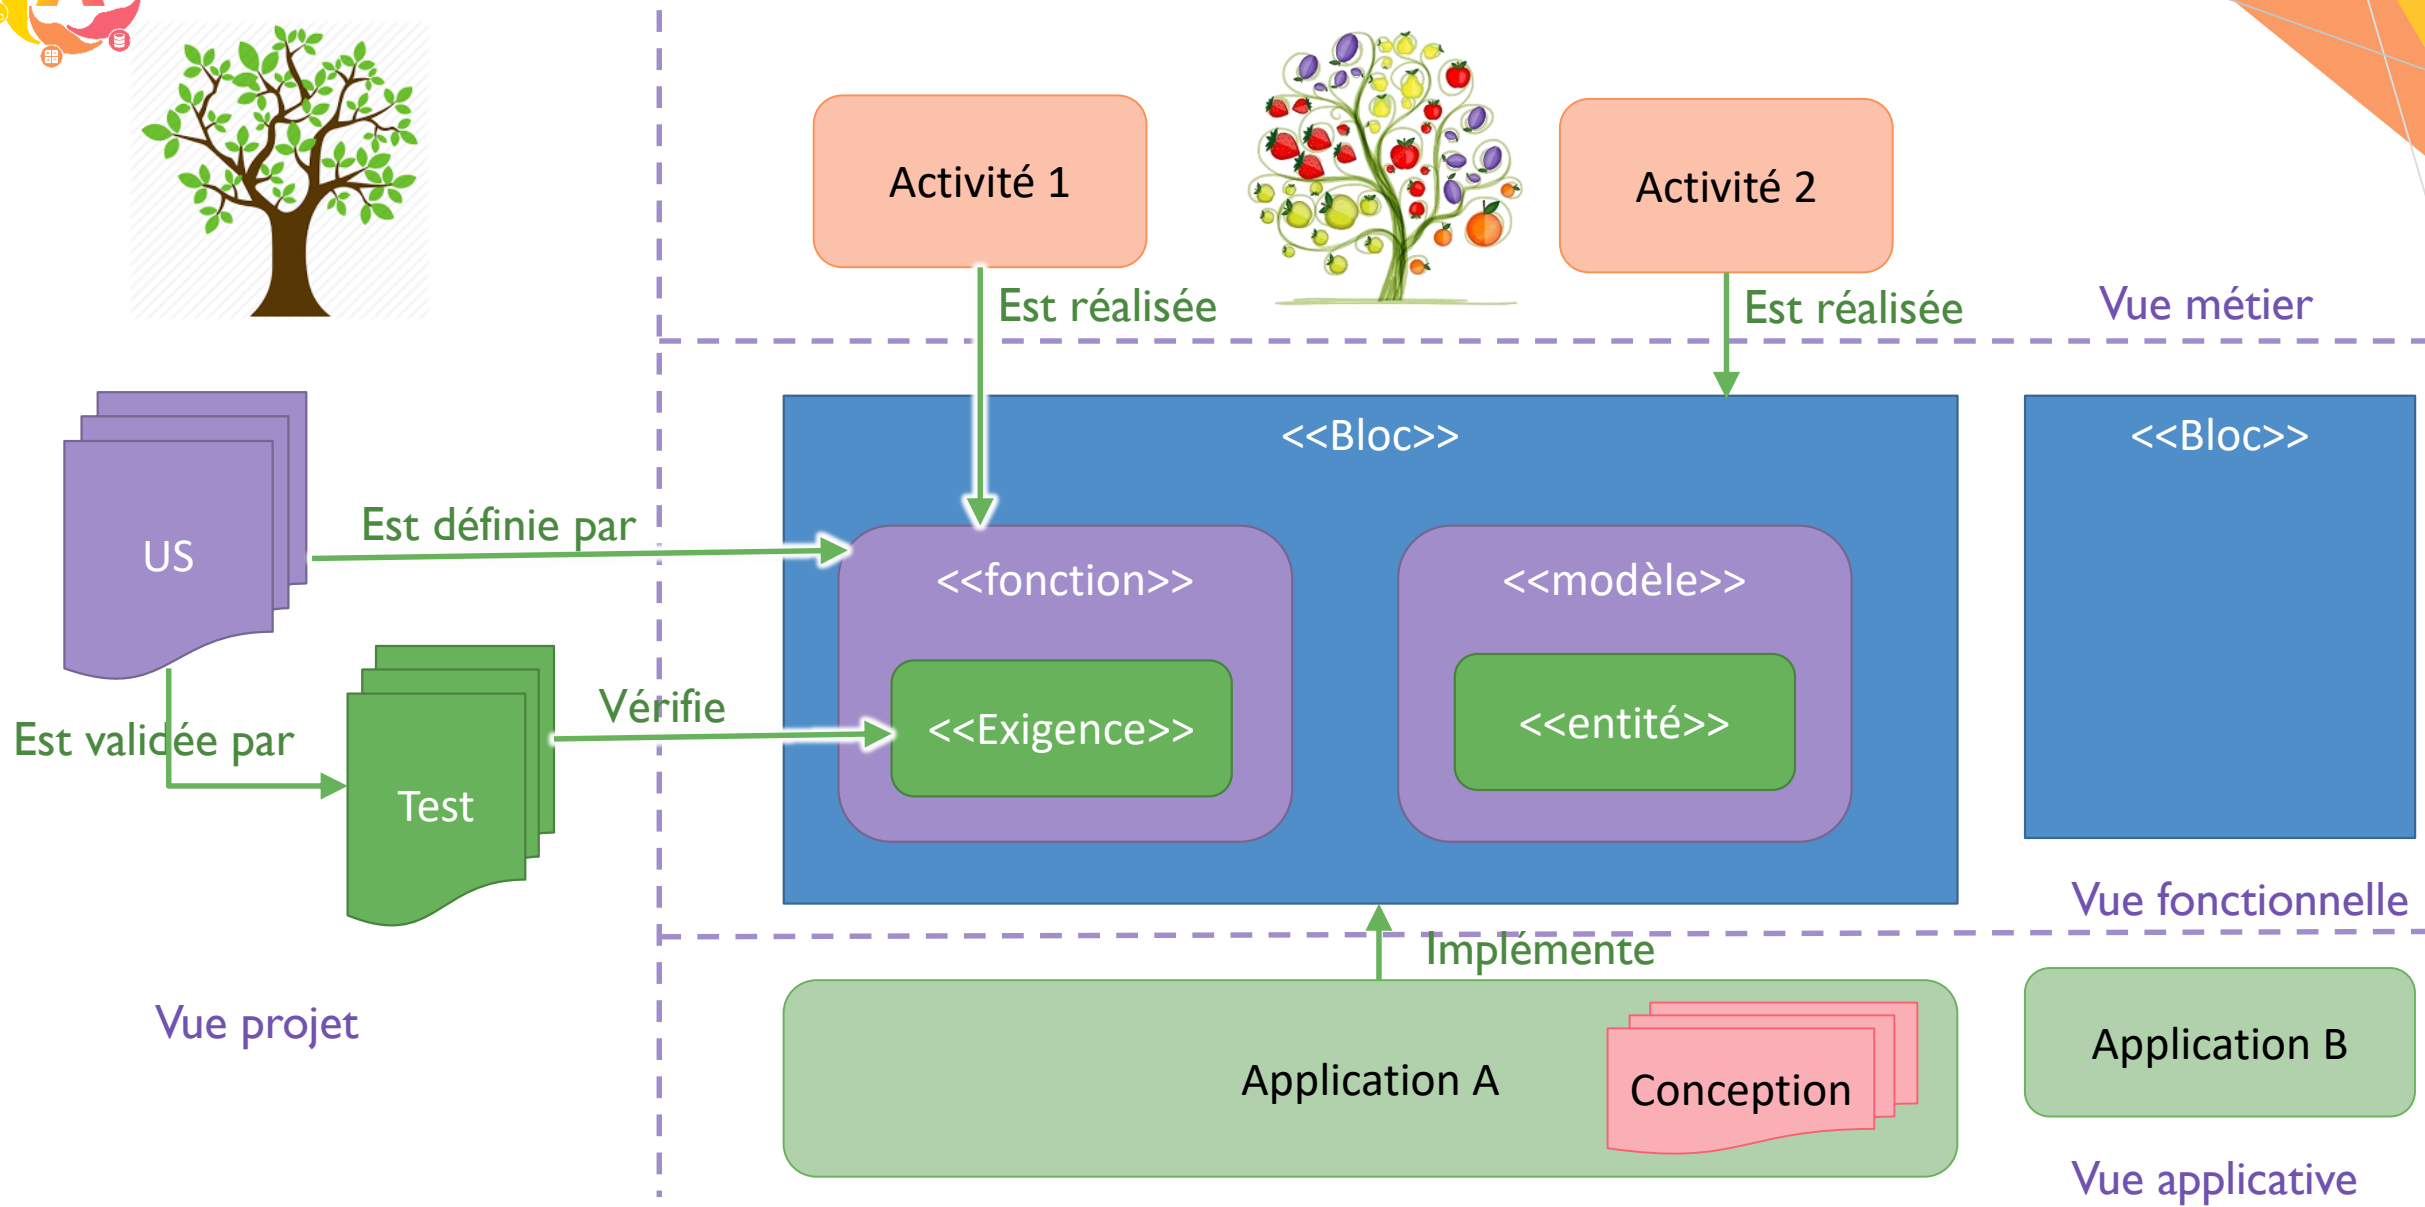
Activité 1

Activité 2

Est réalisée

Est réalisée

Vue métier

<<Bloc>>

<<Bloc>>

US

Est définie par

<<fonction>>

<<modèle>>

Vérifie

<<Exigence>>

<<entité>>

Est validée par

Test

Vue fonctionnelle

Implémente

Vue projet

Application A

Conception

Application B

Vue applicative